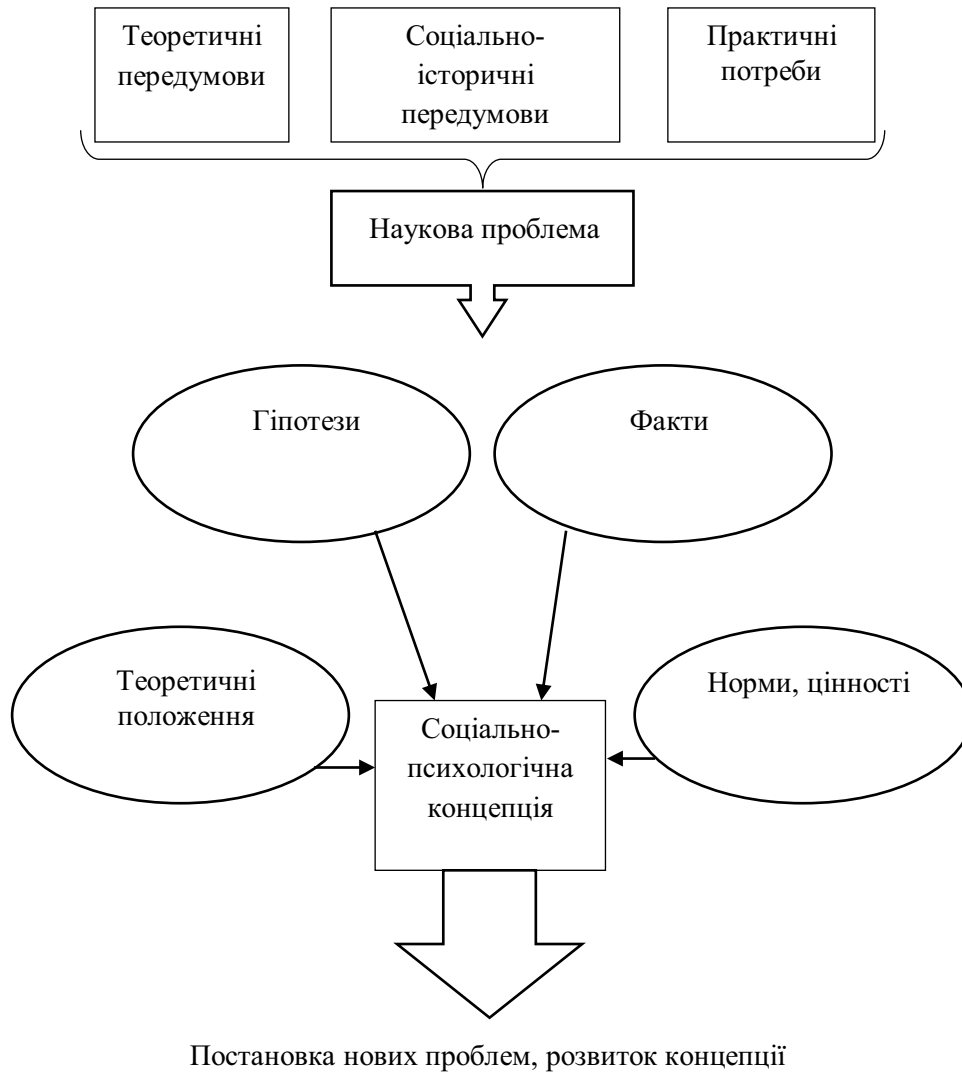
Теоретичні передумови

Соціально-історичні передумови

Практичні потреби

Наукова проблема

Гіпотези

Факти

Теоретичні положення

Соціально-психологічна концепція

Норми, цінності

Постановка нових проблем, розвиток концепції